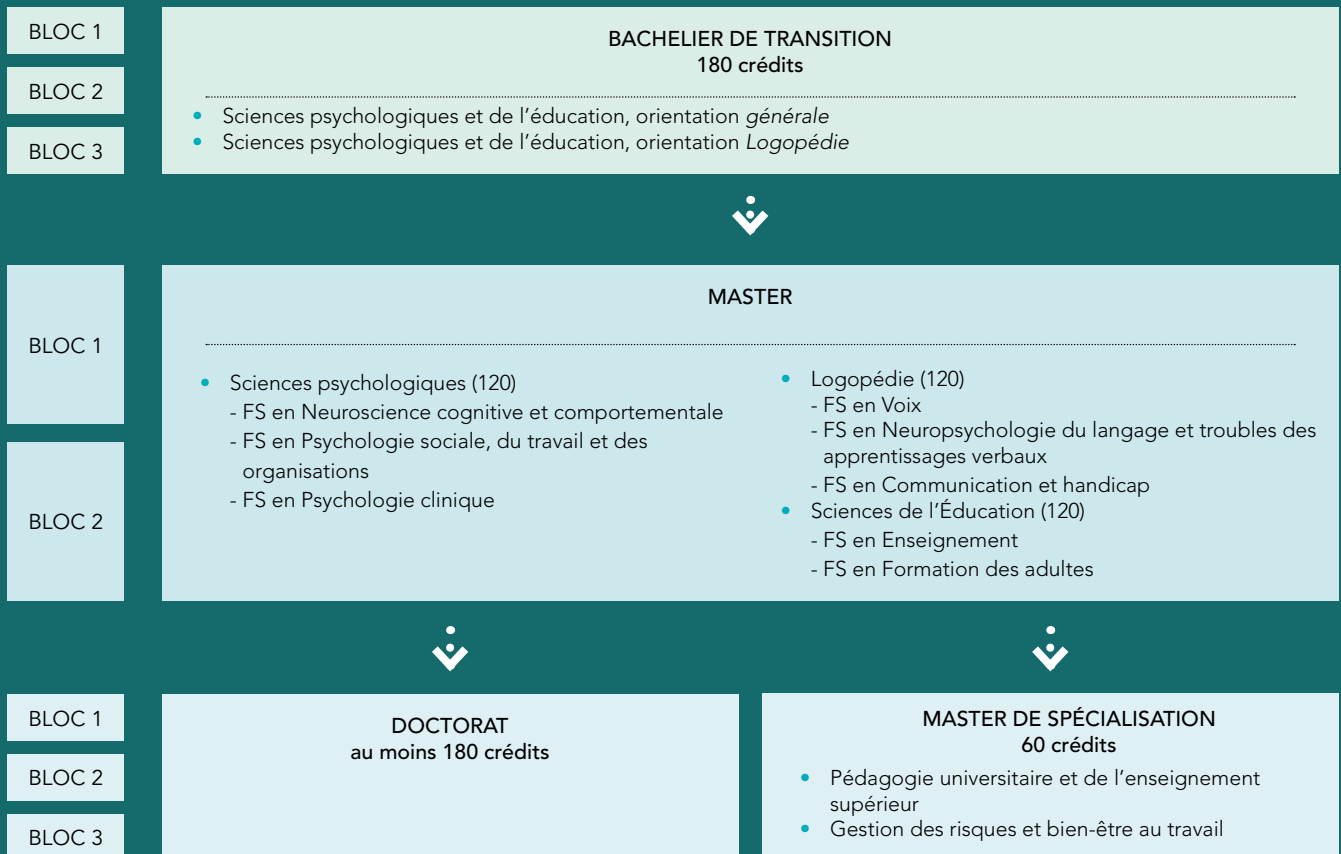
BLOC 1

BLOC 2

BLOC 3

BACHELIER DE TRANSITION
180 crédits

- Sciences psychologiques et de l'éducation, orientation *générale*
- Sciences psychologiques et de l'éducation, orientation *Logopédie*

BLOC 1

BLOC 2

MASTER

- Sciences psychologiques (120)
  - FS en Neuroscience cognitive et comportementale
  - FS en Psychologie sociale, du travail et des organisations
  - FS en Psychologie clinique

- Logopédie (120)
  - FS en Voix
  - FS en Neuropsychologie du langage et troubles des apprentissages verbaux
  - FS en Communication et handicap
- Sciences de l'Éducation (120)
  - FS en Enseignement
  - FS en Formation des adultes

BLOC 1

BLOC 2

BLOC 3

DOCTORAT
au moins 180 crédits

MASTER DE SPÉCIALISATION
60 crédits

- Pédagogie universitaire et de l'enseignement supérieur
- Gestion des risques et bien-être au travail